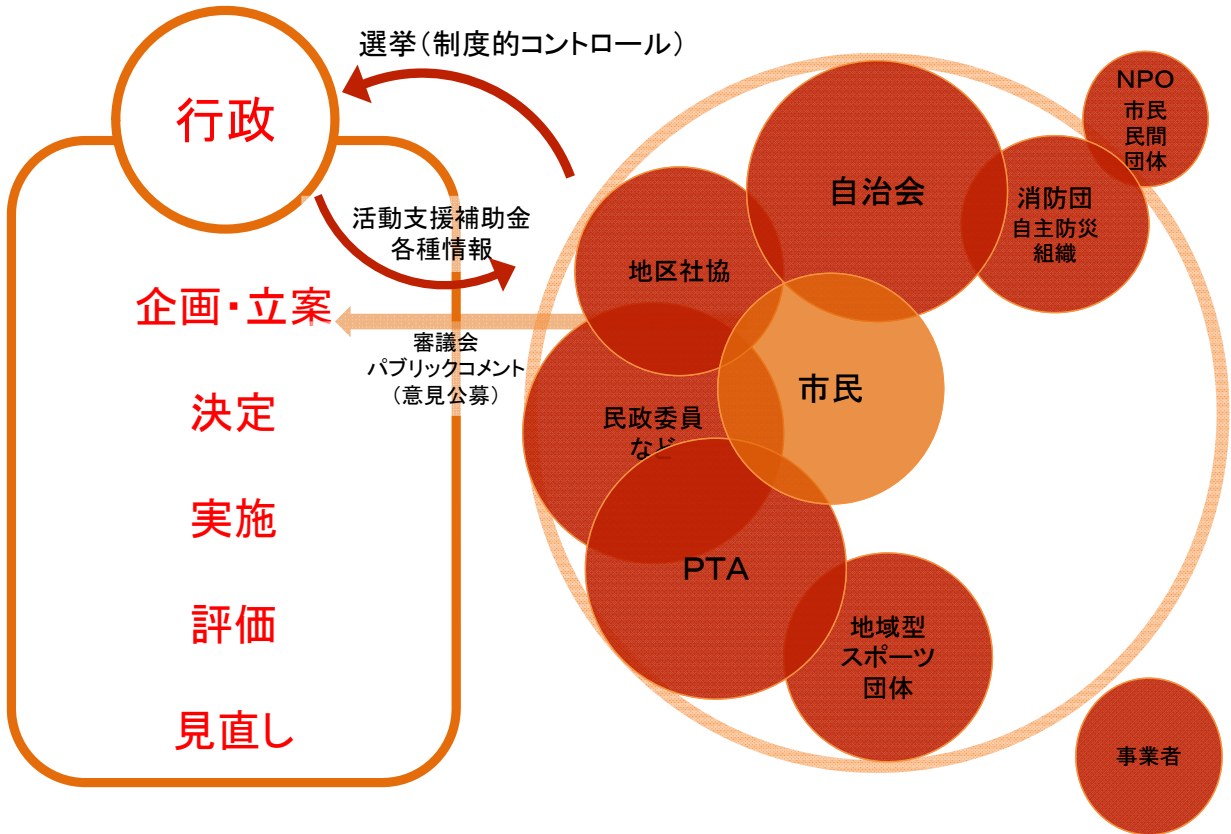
選挙（制度的コントロール）

行政

活動支援補助金
各種情報

企画・立案

審議会
パブリックコメント
（意見公募）

決定

実施

評価

見直し

NPO
市民
民間
団体

自治会

消防団
自主防災
組織

地区社協

市民

民政委員
など

PTA

地域型
スポーツ
団体

事業者